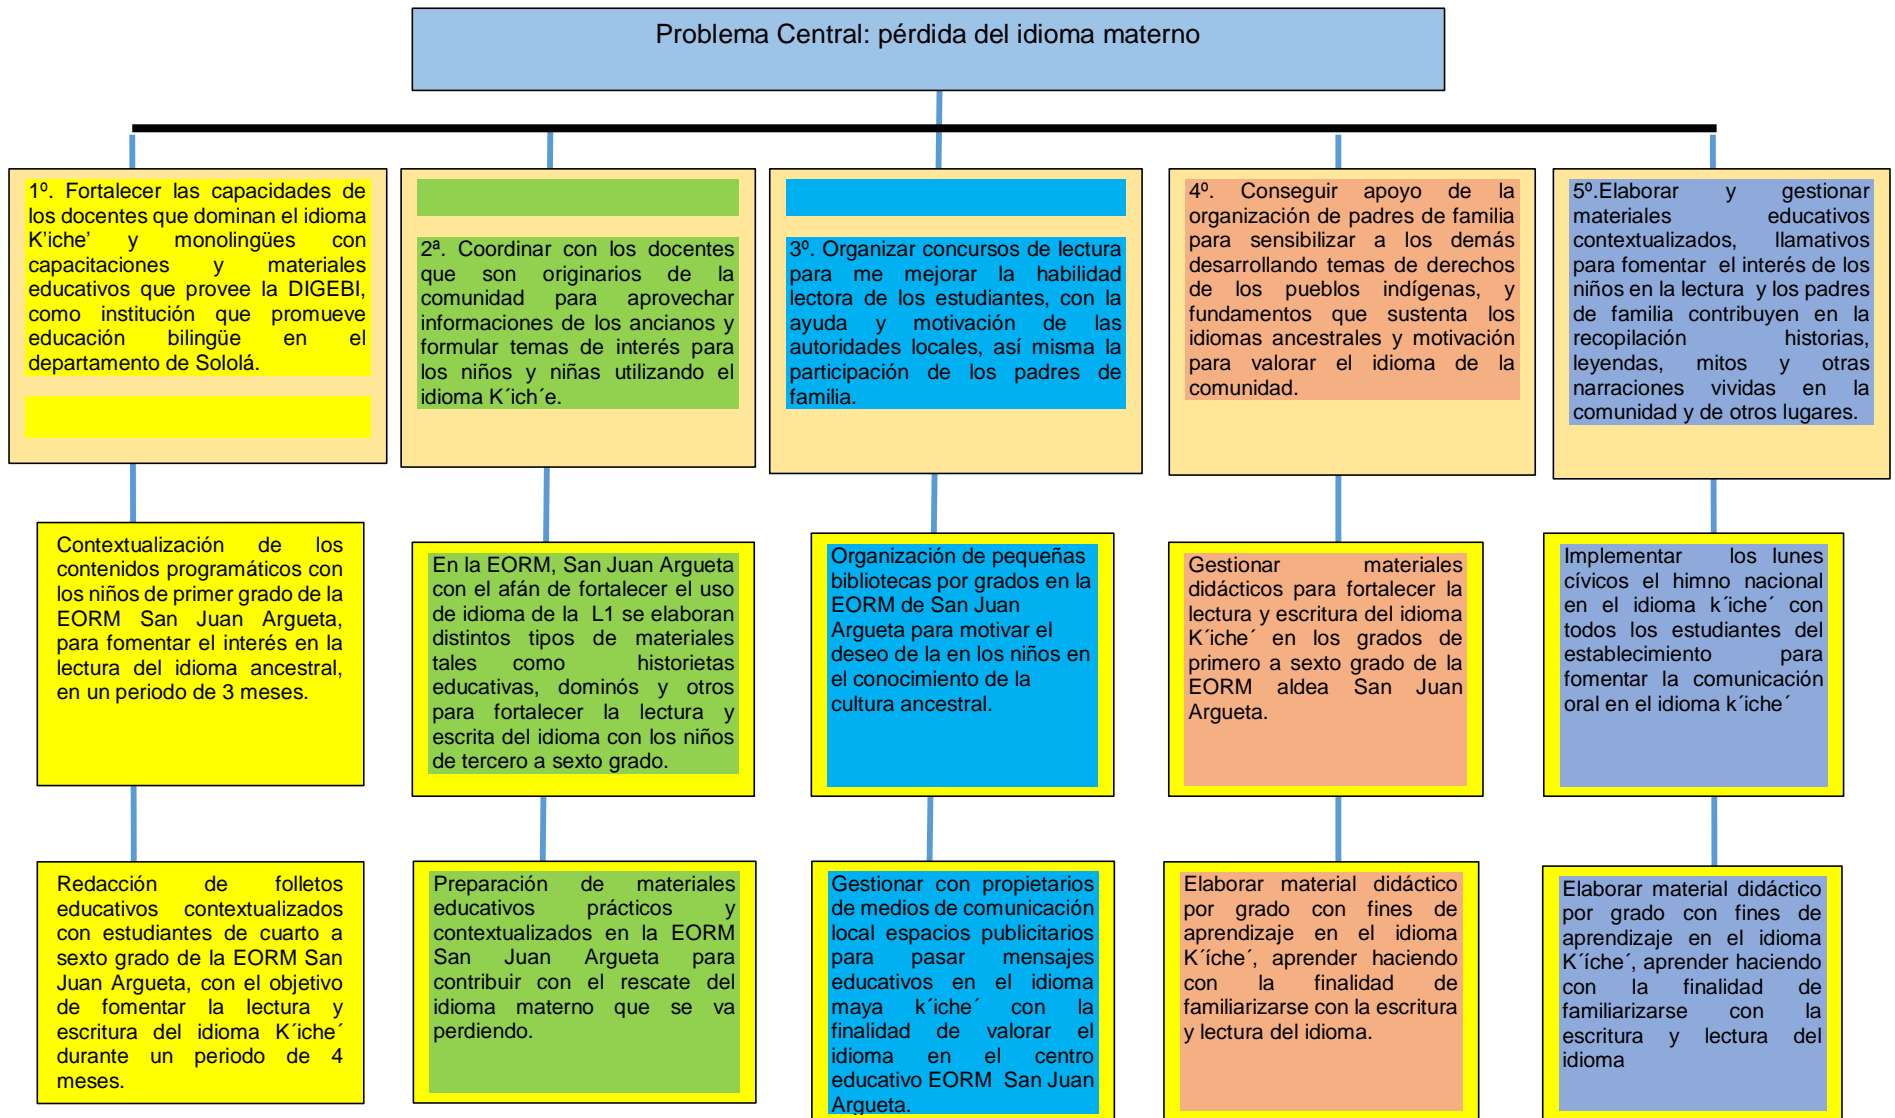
Problema Central: pérdida del idioma materno

1º. Fortalecer las capacidades de los docentes que dominan el idioma K'iche' y monolingües con capacitaciones y materiales educativos que provee la DIGEBI, como institución que promueve educación bilingüe en el departamento de Sololá.

Contextualización de los contenidos programáticos con los niños de primer grado de la EORM San Juan Argueta, para fomentar el interés en la lectura del idioma ancestral, en un periodo de 3 meses.

Redacción de folletos educativos contextualizados con estudiantes de cuarto a sexto grado de la EORM San Juan Argueta, con el objetivo de fomentar la lectura y escritura del idioma K´iche´ durante un periodo de 4 meses.

2ª. Coordinar con los docentes que son originarios de la comunidad para aprovechar informaciones de los ancianos y formular temas de interés para los niños y niñas utilizando el idioma K´ich´e.

En la EORM, San Juan Argueta con el afán de fortalecer el uso de idioma de la L1 se elaboran distintos tipos de materiales tales como historietas educativas, dominós y otros para fortalecer la lectura y escrita del idioma con los niños de tercero a sexto grado.

Preparación de materiales educativos prácticos y contextualizados en la EORM San Juan Argueta para contribuir con el rescate del idioma materno que se va perdiendo.

3º. Organizar concursos de lectura para me mejorar la habilidad lectora de los estudiantes, con la ayuda y motivación de las autoridades locales, así misma la participación de los padres de familia.

Organización de pequeñas bibliotecas por grados en la EORM de San Juan Argueta para motivar el deseo de la en los niños en el conocimiento de la cultura ancestral.

Gestionar con propietarios de medios de comunicación local espacios publicitarios para pasar mensajes educativos en el idioma maya k´iche´ con la finalidad de valorar el idioma en el centro educativo EORM San Juan Argueta.

4º. Conseguir apoyo de la organización de padres de familia para sensibilizar a los demás desarrollando temas de derechos de los pueblos indígenas, y fundamentos que sustenta los idiomas ancestrales y motivación para valorar el idioma de la comunidad.

Gestionar materiales didácticos para fortalecer la lectura y escritura del idioma K´iche´ en los grados de primero a sexto grado de la EORM aldea San Juan Argueta.

Elaborar material didáctico por grado con fines de aprendizaje en el idioma K´íche´, aprender haciendo con la finalidad de familiarizarse con la escritura y lectura del idioma.

5º.Elaborar y gestionar materiales educativos contextualizados, llamativos para fomentar el interés de los niños en la lectura y los padres de familia contribuyen en la recopilación historias, leyendas, mitos y otras narraciones vividas en la comunidad y de otros lugares.

Implementar los lunes cívicos el himno nacional en el idioma k´iche´ con todos los estudiantes del establecimiento para fomentar la comunicación oral en el idioma k´iche´

Elaborar material didáctico por grado con fines de aprendizaje en el idioma K´íche´, aprender haciendo con la finalidad de familiarizarse con la escritura y lectura del idioma